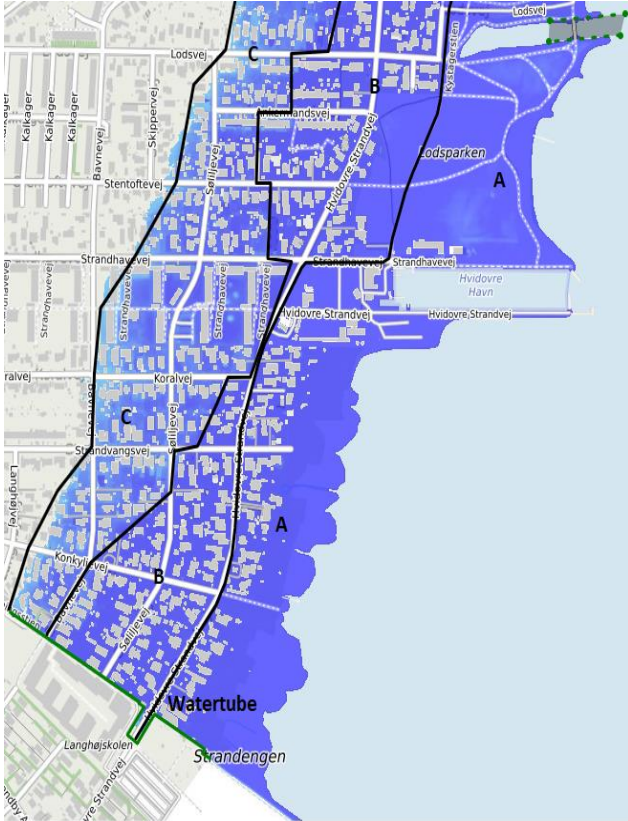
Lodsvej
Lodsvej
C
B
Ankermandsvej
Kystagerstien
Kalkager
Kalkager
Kalkager
Skippervej
Bavnevej
Sølljevej
Hvidovre Strandvej
Lodsparken
A
Stentoftevej
Strandhavevej
Strandhavevej
Strandhavevej
Hvidovre Havn
Strandhavevej
Strandhavevej
Strandhavevej
Hvidovre Strandvej
Hvidovre Strandvej
Koralvej
Koralvej
C
Strandvangsvej
Sølljevej
Langhøjvej
A
Konkylievej
B
Sølljevej
Watertube
Langhøjskolen
Strandengen
Hvidovre Strandvej